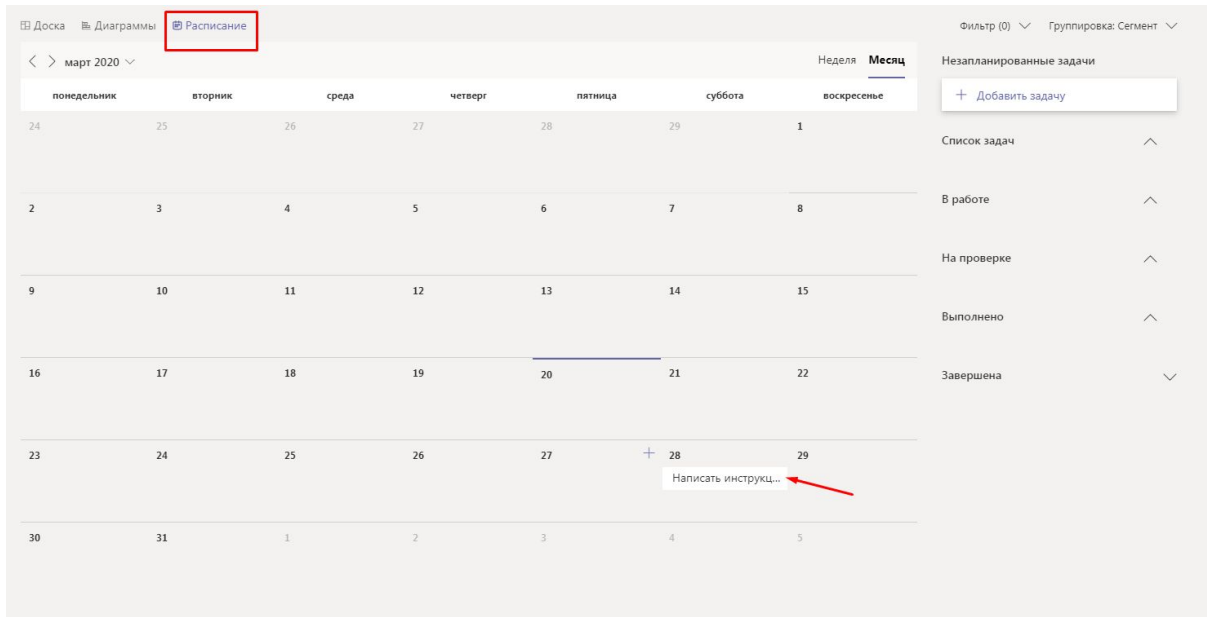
Доска Диаграммы Расписание

Фильтр (0) Группировка: Сегмент

март 2020

Неделя Месяц

Незапланированные задачи

+ Добавить задачу

| понедельник | вторник | среда | четверг | пятница | суббота | воскресенье |
|---|---|---|---|---|---|---|
| 24 | 25 | 26 | 27 | 28 | 29 | 1 |
| 2 | 3 | 4 | 5 | 6 | 7 | 8 |
| 9 | 10 | 11 | 12 | 13 | 14 | 15 |
| 16 | 17 | 18 | 19 | 20 | 21 | 22 |
| 23 | 24 | 25 | 26 | 27 + | 28 Написать инструкц... | 29 |
| 30 | 31 | 1 | 2 | 3 | 4 | 5 |

Список задач

В работе

На проверке

Выполнено

Завершена